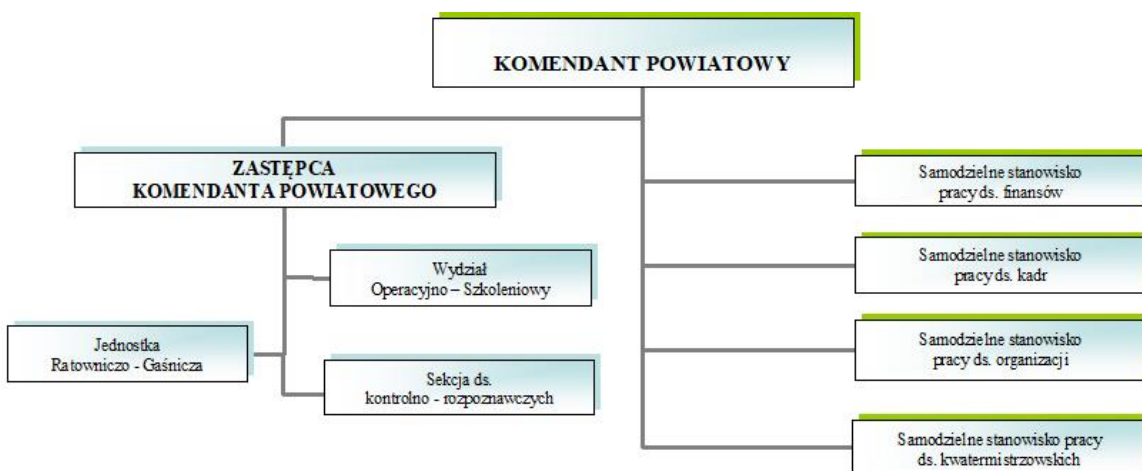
KOMENDANT POWIATOWY

ZASTĘPCA
KOMENDANTA POWIATOWEGO

Wydział
Operacyjno – Szkoleniowy

Jednostka
Ratowniczo - Gaśnicza

Sekcja ds.
kontrolno - rozpoznawczych

Samodzielne stanowisko
pracy ds. finansów

Samodzielne stanowisko
pracy ds. kadr

Samodzielne stanowisko
pracy ds. organizacji

Samodzielne stanowisko pracy
ds. kwatermistrzowskich